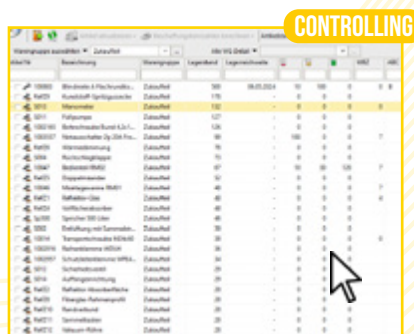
CONTROLLING

Warengruppe auswählen | Zubehör | Alle VG Anzeigen

| Artikel Nr. | Bezeichnung | Warengruppe | Lagerbestand | Lagereinheit |
|---|---|---|---|---|
| 100000 | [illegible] | Zubehör | 500 | 06.05.2024 |
| Ref01 | Kunststoff-Spritzgussteile | Zubehör | 170 | |
| 5010 | Mikrometer | Zubehör | 132 | |
| 5011 | Fußpumpe | Zubehör | 127 | |
| 100018 | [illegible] | Zubehör | 126 | |
| | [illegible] | Zubehör | 99 | |
| Ref05 | Wärmedämmung | Zubehör | 79 | |
| 5004 | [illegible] | Zubehör | 70 | |
| | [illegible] | Zubehör | 67 | |
| Ref03 | Doppelständer | Zubehör | 52 | |
| | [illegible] | Zubehör | 48 | |
| Ref01 | Reflektor-Glas | Zubehör | 40 | |
| Ref04 | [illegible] | Zubehör | 40 | |
| | Speicher 300 Liter | Zubehör | 40 | |
| | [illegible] | Zubehör | 38 | |
| | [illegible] | Zubehör | 36 | |
| | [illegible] | Zubehör | 34 | |
| 5012 | Schachtabdeckung | Zubehör | 34 | |
| | Auffanggitterleitung | Zubehör | 33 | |
| Ref03 | Reflektor-Absorberfläche | Zubehör | 29 | |
| | Fliesglas-Rahmenprofil | Zubehör | 29 | |
| Ref10 | Randverbund | Zubehör | 29 | |
| | Sammelkasten | Zubehör | 29 | |
| Ref12 | Vakuum-Röhre | Zubehör | 29 | |